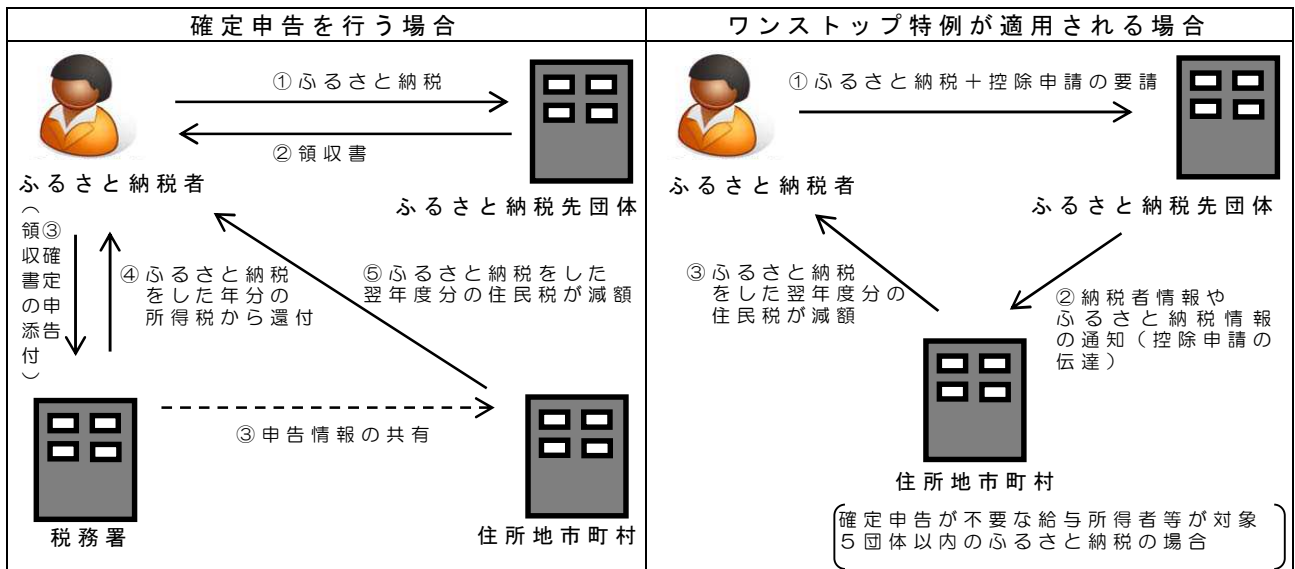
| 確定申告を行う場合 | ワンストップ特例が適用される場合 |
|---|---|
| | |

①ふるさと納税

②領収書

ふるさと納税者

ふるさと納税先団体

③確定申告（領収書の添付）

④ふるさと納税をした年分の所得税から還付

⑤ふるさと納税をした翌年度分の住民税が減額

③申告情報の共有

税務署

住所地市町村

①ふるさと納税＋控除申請の要請

ふるさと納税者

ふるさと納税先団体

③ふるさと納税をした翌年度分の住民税が減額

②納税者情報やふるさと納税情報の通知（控除申請の伝達）

住所地市町村

確定申告が不要な給与所得者等が対象
5団体以内のふるさと納税の場合